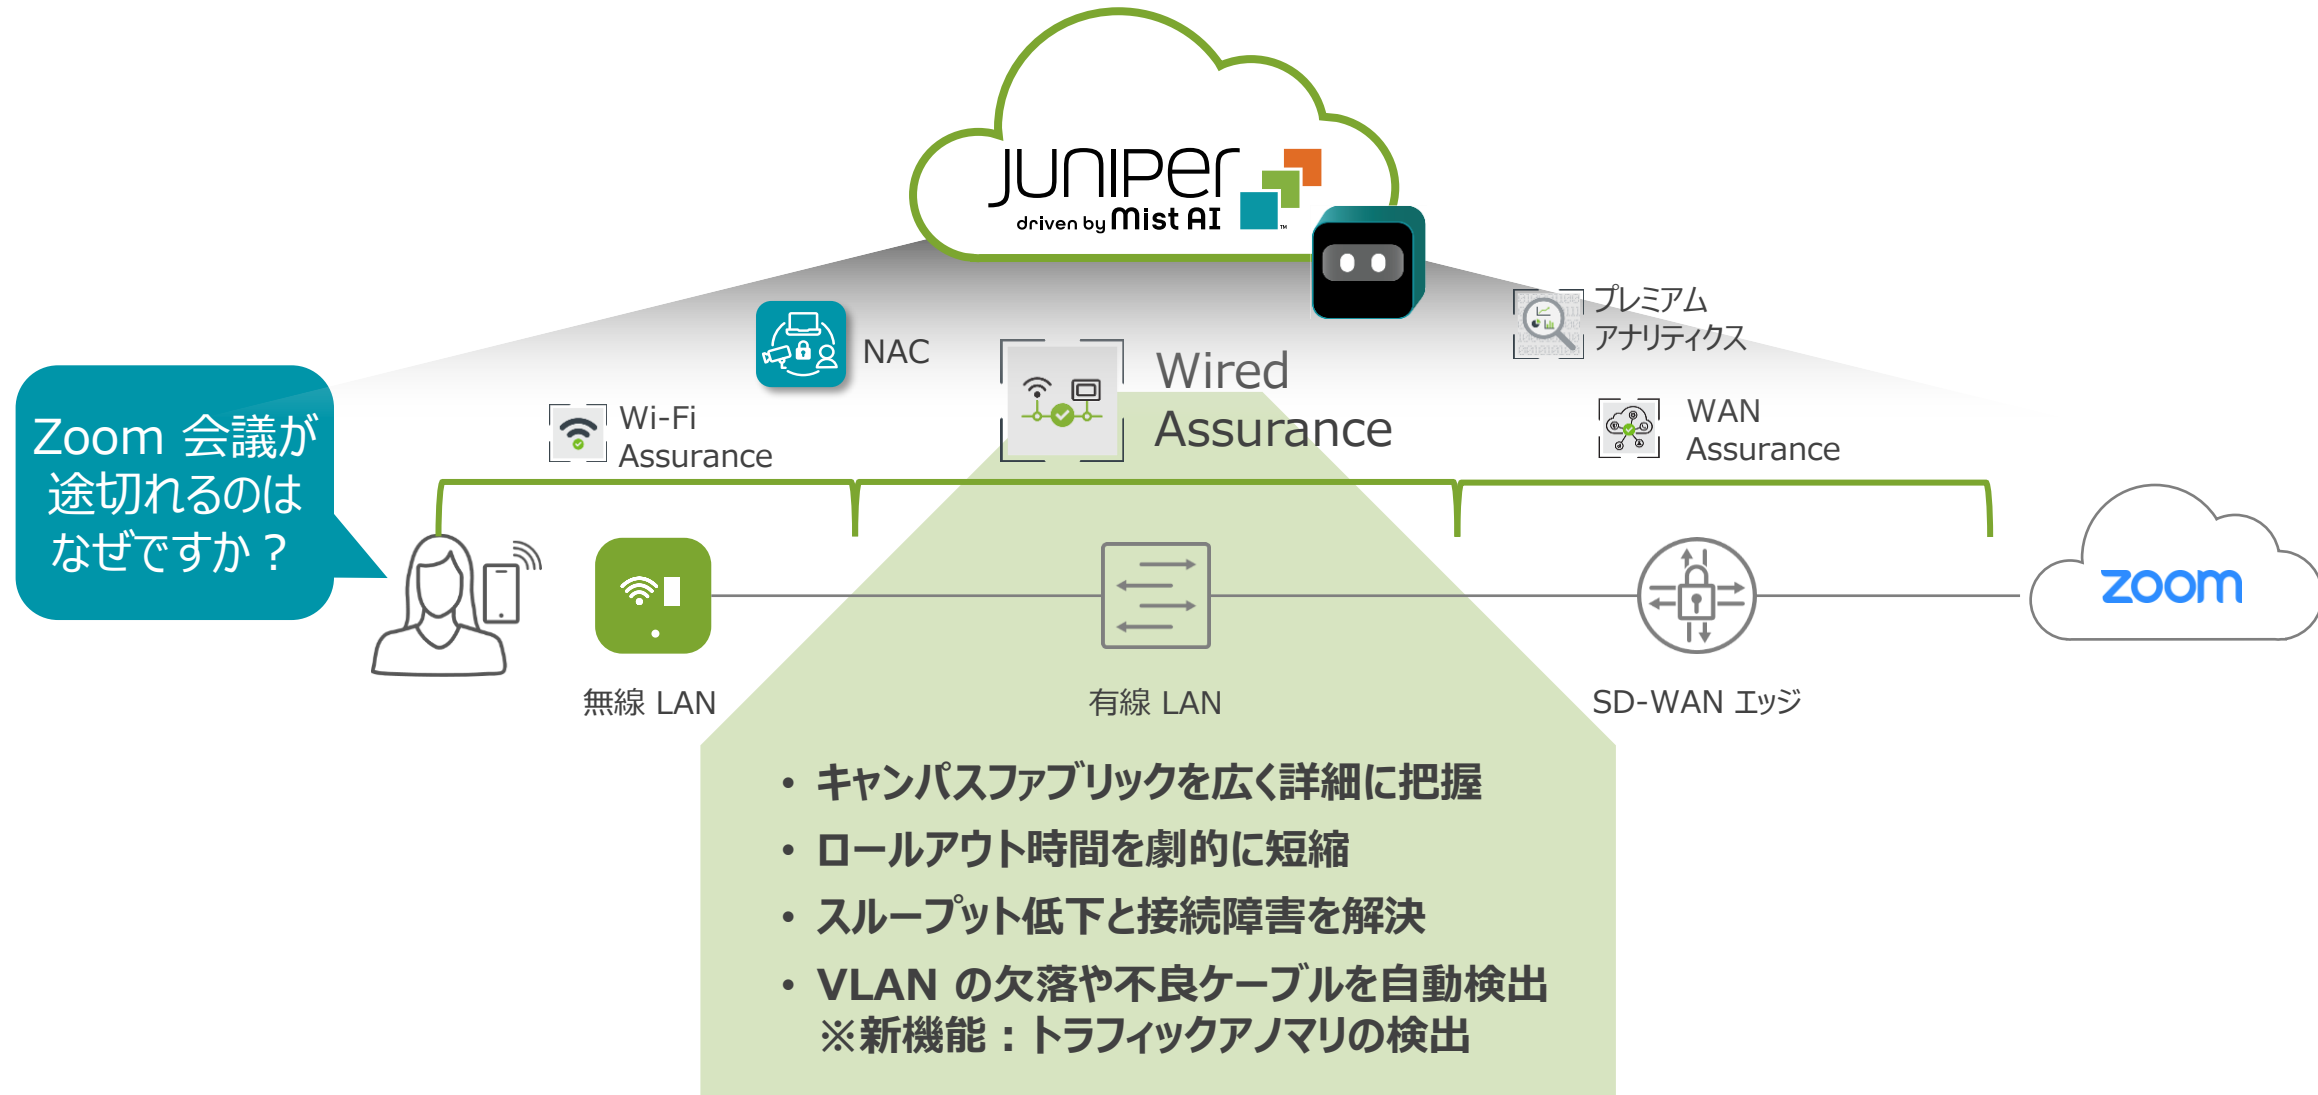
JUNIPer driven by Mist AI

NAC

プレミアム アナリティクス

Wired Assurance

Wi-Fi Assurance

WAN Assurance

Zoom 会議が途切れるのはなぜですか？

zoom

無線 LAN

有線 LAN

SD-WAN エッジ

• キャンパスファブリックを広く詳細に把握
• ロールアウト時間を劇的に短縮
• スループット低下と接続障害を解決
• VLAN の欠落や不良ケーブルを自動検出
※新機能：トラフィックアノマリの検出